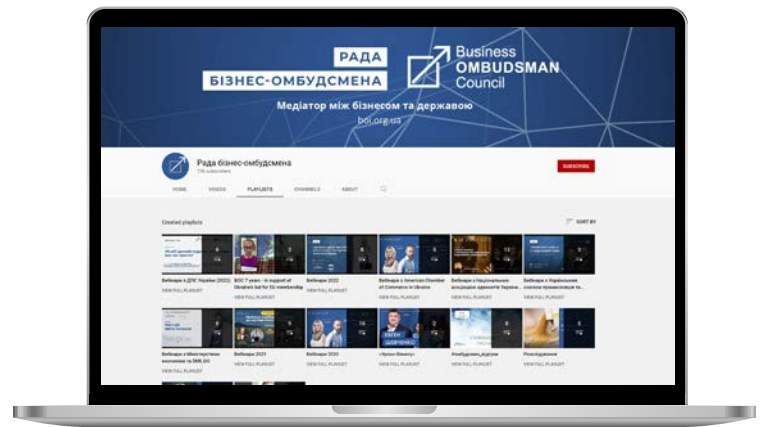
РАДА
БІЗНЕС-ОМБУДСМЕНА

Business
OMBUDSMAN
Council

Медіатор між бізнесом та державою
boi.org.ua

Рада бізнес-омбудсмена
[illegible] subscribers

SUBSCRIBE

HOME VIDEOS PLAYLISTS CHANNELS ABOUT

Created playlists

SORT BY

Вебінари з ДПС України (2022)
VIEW FULL PLAYLIST

BOC 7 years - in support of Ukraine's bid for EU membership
VIEW FULL PLAYLIST

Вебінари 2022
VIEW FULL PLAYLIST

Вебінари з American Chamber of Commerce in Ukraine
VIEW FULL PLAYLIST

Вебінари з Національною асоціацією адвокатів України
VIEW FULL PLAYLIST

Вебінари з Українським союзом промисловців та...
VIEW FULL PLAYLIST

Вебінари з Міністерством економіки та SME.GO
VIEW FULL PLAYLIST

Вебінари 2021
VIEW FULL PLAYLIST

Вебінари 2020
VIEW FULL PLAYLIST

«Уроки бізнесу»
VIEW FULL PLAYLIST

Omбудсмен_відгуки
VIEW FULL PLAYLIST

Розслідування
VIEW FULL PLAYLIST